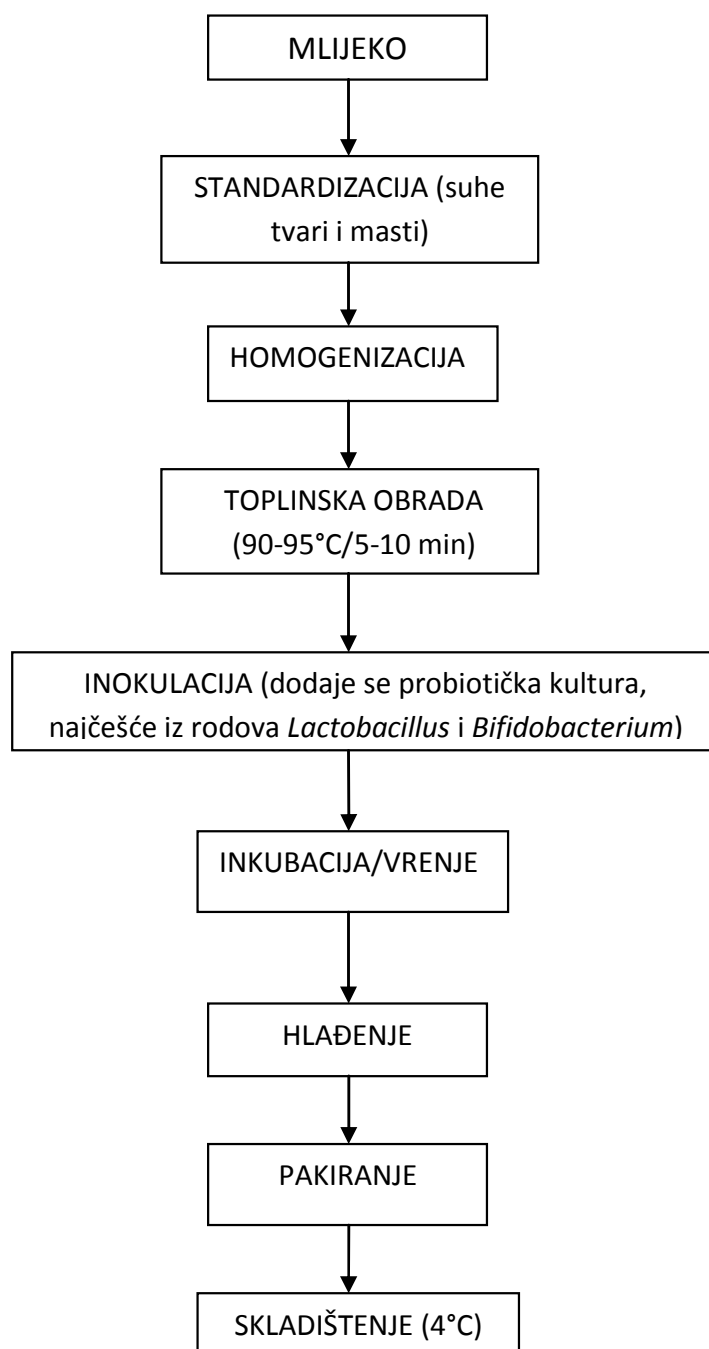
MLIJEKO

STANDARDIZACIJA (suhe tvari i masti)

HOMOGENIZACIJA

TOPLINSKA OBRADA (90-95°C/5-10 min)

INOKULACIJA (dodaje se probiotička kultura, najčešće iz rodova *Lactobacillus* i *Bifidobacterium*)

INKUBACIJA/VRENJE

HLAĐENJE

PAKIRANJE

SKLADIŠTENJE (4°C)